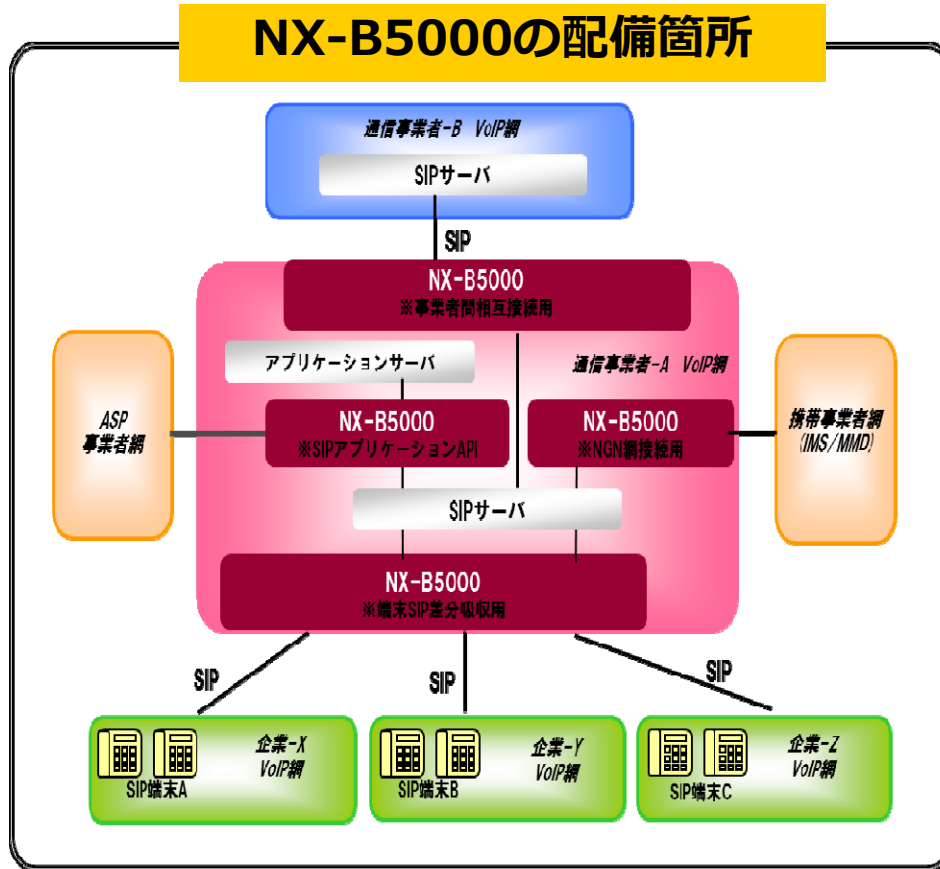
NX-B5000の配備箇所

通信事業者-B VoIP網

SIPサーバ

SIP

NX-B5000
※事業者間相互接続用

アプリケーションサーバ

通信事業者-A VoIP網

ASP
事業者網

NX-B5000
※SIPアプリケーションAPI

NX-B5000
※NGN網接続用

携帯事業者網
(IMS/MMD)

SIPサーバ

NX-B5000
※端末SIP差分吸収用

SIP

SIP

SIP

企業-X
VoIP網
SIP端末A

企業-Y
VoIP網
SIP端末B

企業-Z
VoIP網
SIP端末C